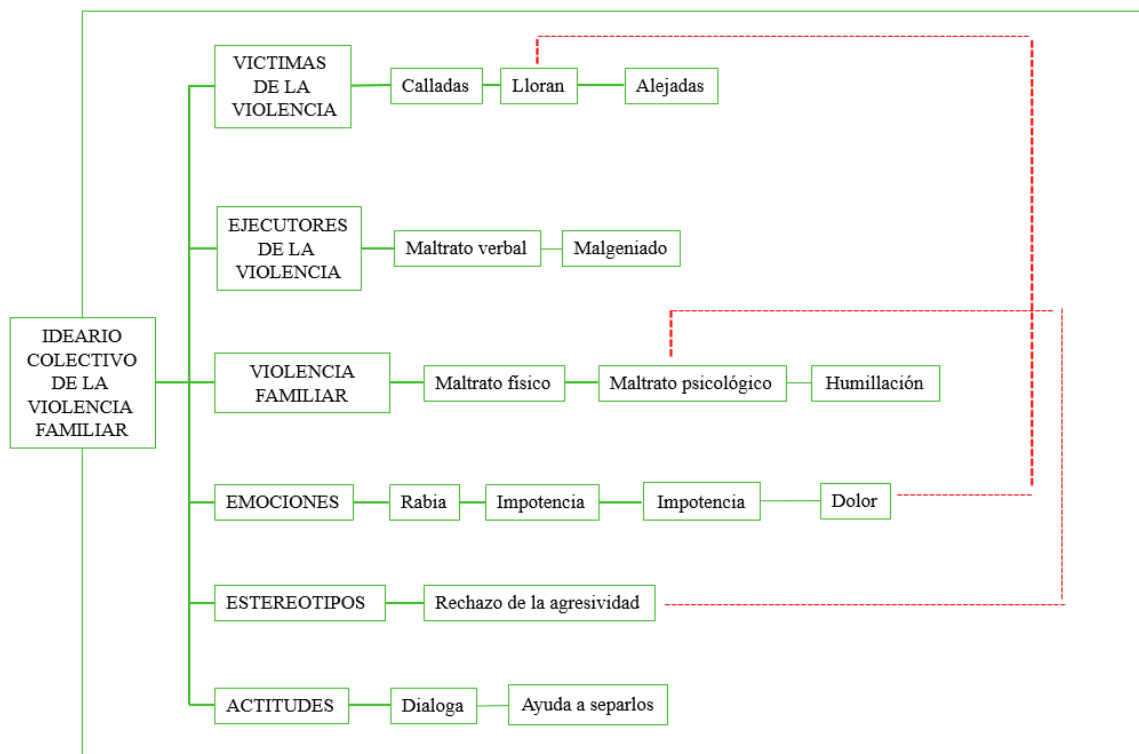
IDEARIO COLECTIVO DE LA VIOLENCIA FAMILIAR

VICTIMAS DE LA VIOLENCIA
Calladas
Lloran
Alejadas

EJECUTORES DE LA VIOLENCIA
Maltrato verbal
Malgeniado

VIOLENCIA FAMILIAR
Maltrato físico
Maltrato psicológico
Humillación

EMOCIONES
Rabia
Impotencia
Impotencia
Dolor

ESTEREOTIPOS
Rechazo de la agresividad

ACTITUDES
Dialoga
Ayuda a separlos